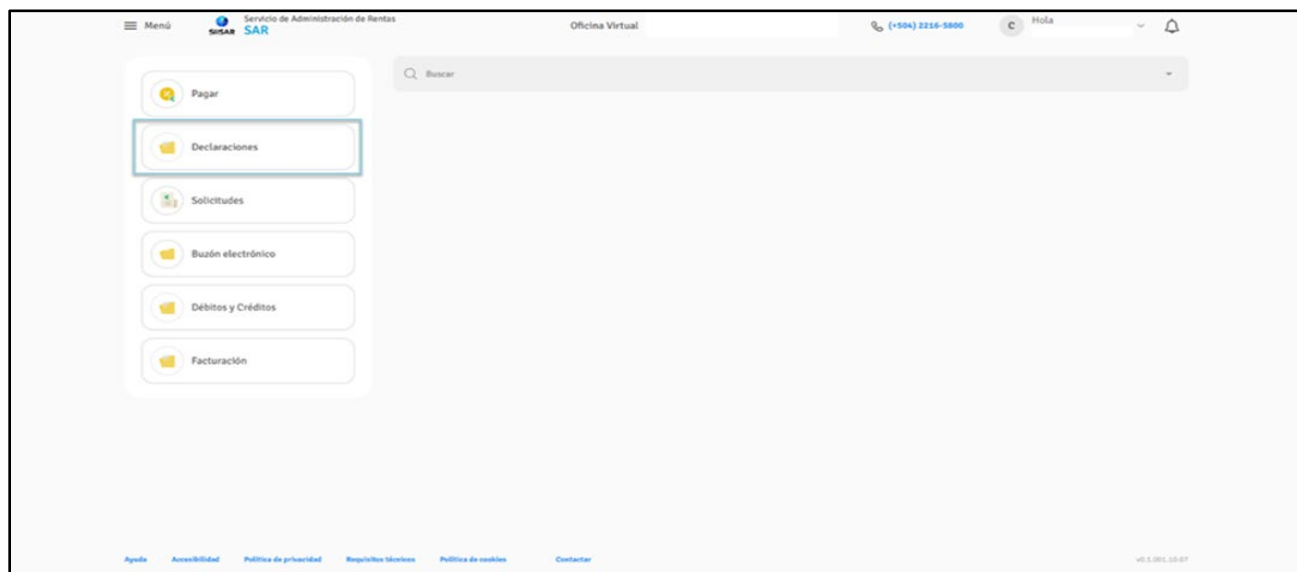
Menú SISAR Servicio de Administración de Rentas SAR Oficina Virtual (+504) 2216-5800 C Hola

Buscar

Pagar

Declaraciones

Solicitudes

Buzón electrónico

Débitos y Créditos

Facturación

Ayuda Accesibilidad Política de privacidad Requisitos técnicos Política de cookies Contactar

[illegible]